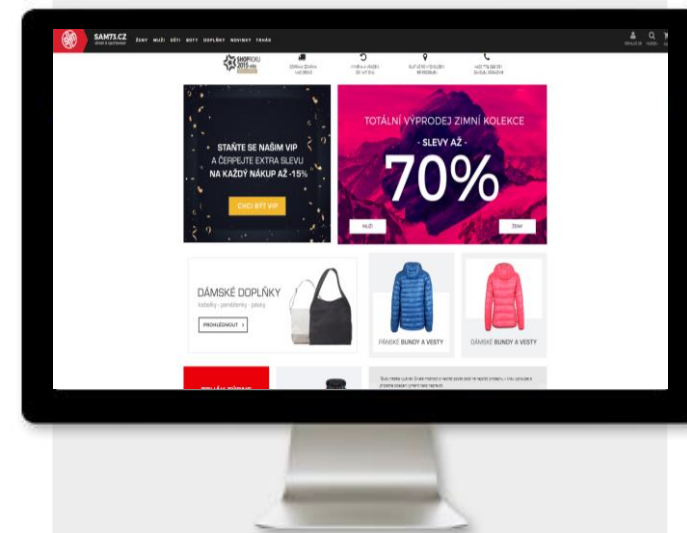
SAM73.CZ
ŽENY MUŽI DĚTI BOTY DOPLŇKY NOVINKY TRHÁK

SHOP ROKU 2015

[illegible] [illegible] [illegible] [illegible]

STAŇTE SE NAŠIM VIP
A ČERPEJTE EXTRA SLEVU
NA KAŽDÝ NÁKUP AŽ -15%
CHCI BÝT VIP

TOTÁLNÍ VÝPRODEJ ZIMNÍ KOLEKCE
- SLEVY AŽ -
70%
MUŽI
ŽENY

DÁMSKÉ DOPLŇKY
kabelky · peněženky · pásky
PROHLÉDNOUT >

PÁNSKÉ BUNDY A VESTY

DÁMSKÉ BUNDY A VESTY

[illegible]